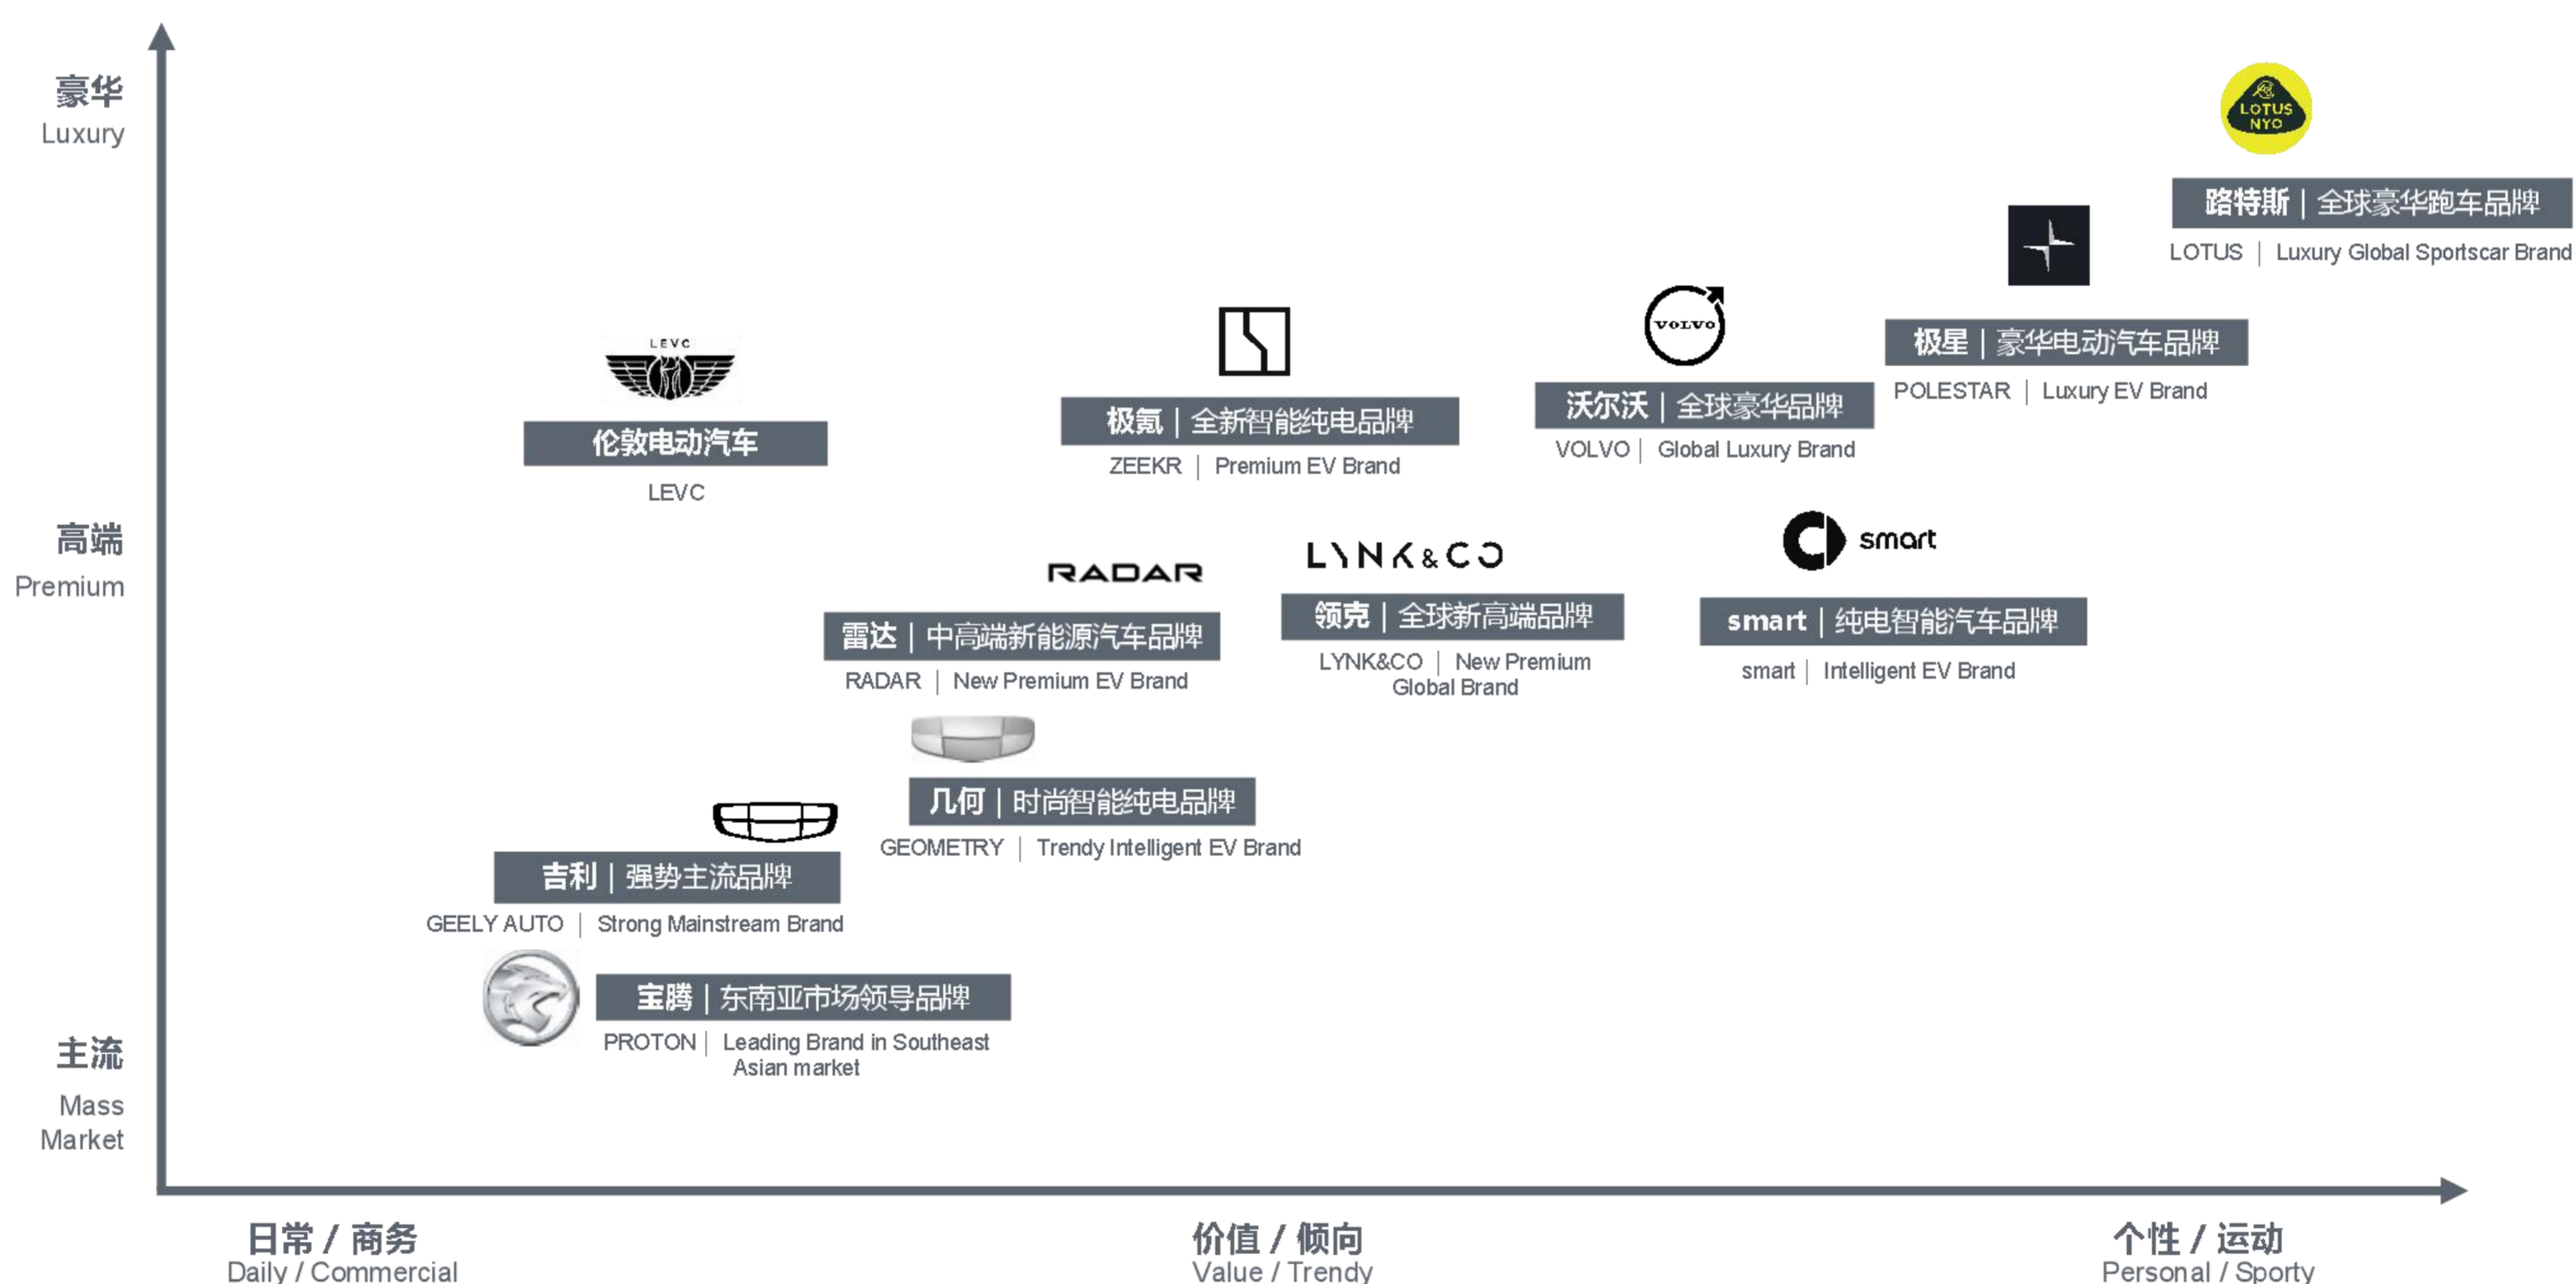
豪华
Luxury

高端
Premium

主流
Mass Market

LOTUS NYO

路特斯 | 全球豪华跑车品牌
LOTUS | Luxury Global Sportscar Brand

极星 | 豪华电动汽车品牌
POLESTAR | Luxury EV Brand

VOLVO

沃尔沃 | 全球豪华品牌
VOLVO | Global Luxury Brand

极氪 | 全新智能纯电品牌
ZEEKR | Premium EV Brand

LEVC

伦敦电动汽车
LEVC

smart

smart | 纯电智能汽车品牌
smart | Intelligent EV Brand

LYNK&CO

领克 | 全球新高端品牌
LYNK&CO | New Premium Global Brand

RADAR

雷达 | 中高端新能源汽车品牌
RADAR | New Premium EV Brand

几何 | 时尚智能纯电品牌
GEOMETRY | Trendy Intelligent EV Brand

吉利 | 强势主流品牌
GEELY AUTO | Strong Mainstream Brand

宝腾 | 东南亚市场领导品牌
PROTON | Leading Brand in Southeast Asian market

日常 / 商务
Daily / Commercial

价值 / 倾向
Value / Trendy

个性 / 运动
Personal / Sporty